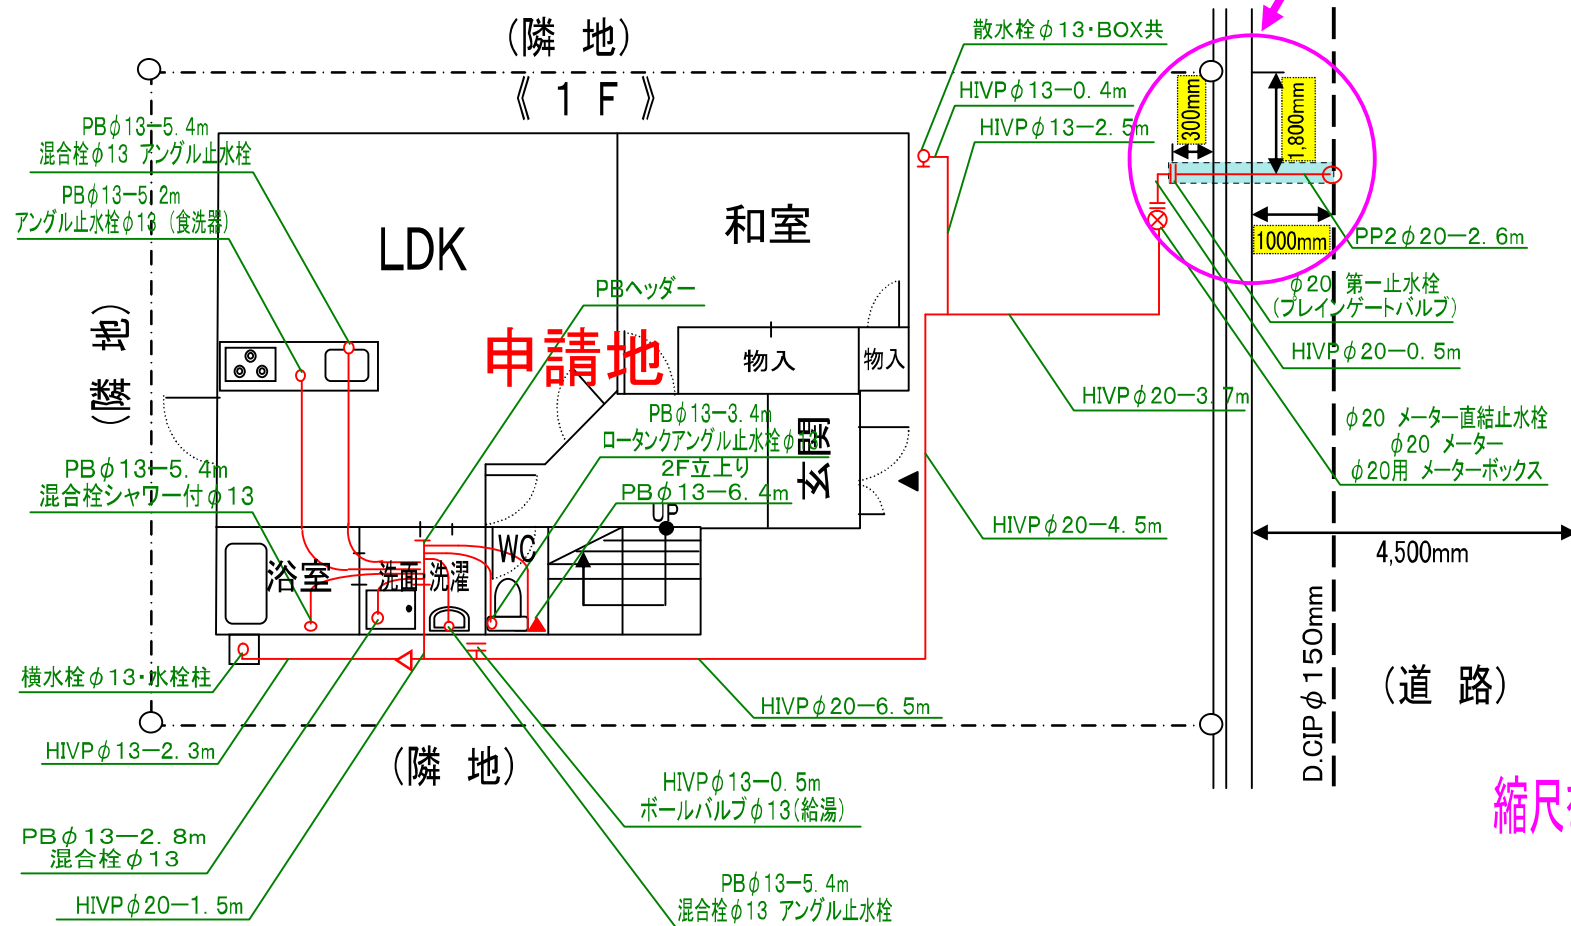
（隣　地）

《１Ｆ》

散水栓$\phi$13・BOX共

HIVP$\phi$13−0. 4m

HIVP$\phi$13−2. 5m

300mm

1,800mm

1000mm

PP2$\phi$20−2. 6m

$\phi$20 第一止水栓
（ブレインゲートバルブ）

HIVP$\phi$20−0. 5m

HIVP$\phi$20−3. 7m

$\phi$20 メーター直結止水栓
$\phi$20 メーター
$\phi$20用 メーターボックス

HIVP$\phi$20−4. 5m

4,500mm

PB$\phi$13−5. 4m
混合栓$\phi$13 アングル止水栓

PB$\phi$13−5. 2m
アングル止水栓$\phi$13（食洗器）

LDK

和室

PBヘッダー

申請地

物入

物入

PB$\phi$13−3. 4m
ロータンクアングル止水栓$\phi$13

2F立上り

PB$\phi$13−6. 4m

玄関

（隣　地）

PB$\phi$13−5. 4m
混合栓シャワー付$\phi$13

浴室

洗面

洗濯

WC

UP

横水栓$\phi$13・水栓柱

HIVP$\phi$20−6. 5m

HIVP$\phi$13−2. 3m

（隣　地）

D.CIP$\phi$150mm

（道　路）

HIVP$\phi$13−0. 5m
ボールバルブ$\phi$13(給湯)

PB$\phi$13−2. 8m
混合栓$\phi$13

HIVP$\phi$20−1. 5m

PB$\phi$13−5. 4m
混合栓$\phi$13 アングル止水栓

縮尺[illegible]